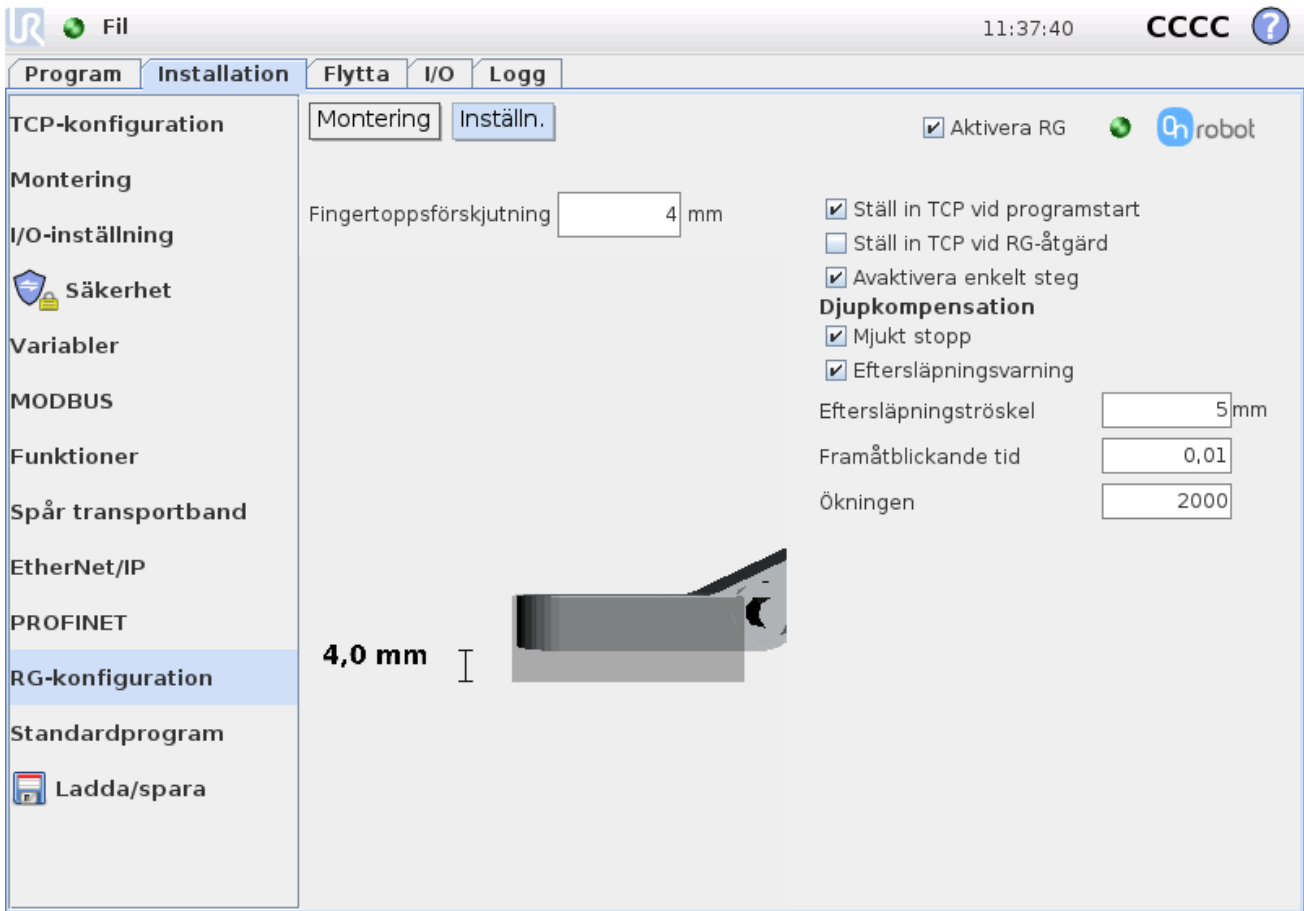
Fil 11:37:40 CCCC ?

Program | Installation | Flytta | I/O | Logg

TCP-konfiguration
Montering
I/O-inställning
Säkerhet
Variabler
MODBUS
Funktioner
Spår transportband
EtherNet/IP
PROFINET
RG-konfiguration
Standardprogram
Ladda/spara

Montering | Inställn.

Aktivera RG

onrobot

Fingertoppsförskjutning 4 mm

Ställ in TCP vid programstart
Ställ in TCP vid RG-åtgärd
Avaktivera enkelt steg
Djupkompensation
Mjukt stopp
Eftersläpningsvarning

Eftersläpningströskel 5 mm
Framåtblickande tid 0,01
Ökningen 2000

4,0 mm